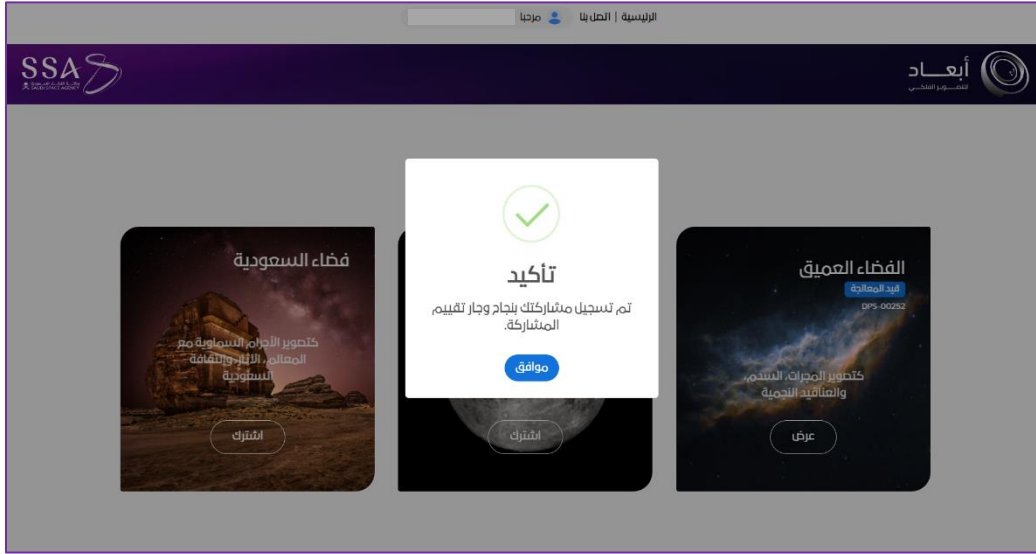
الرئيسية | اتصل بنا
مرحبا

SSA
SAUDI SPACE AGENCY

أبعـــاد
للتصـــوير الفلكـــي

فضاء السعودية
كتصوير الأجرام السماوية مع المعالم، الآثار، والثقافة السعودية
اشترك

تأكيد
تم تسجيل مشاركتك بنجاح وجار تقييم المشاركة.
موافق

اشترك

الفضاء العميق
قيد المعالجة
DPS-00252
كتصوير المجرات، السدم، والعناقيد النجمية
عرض